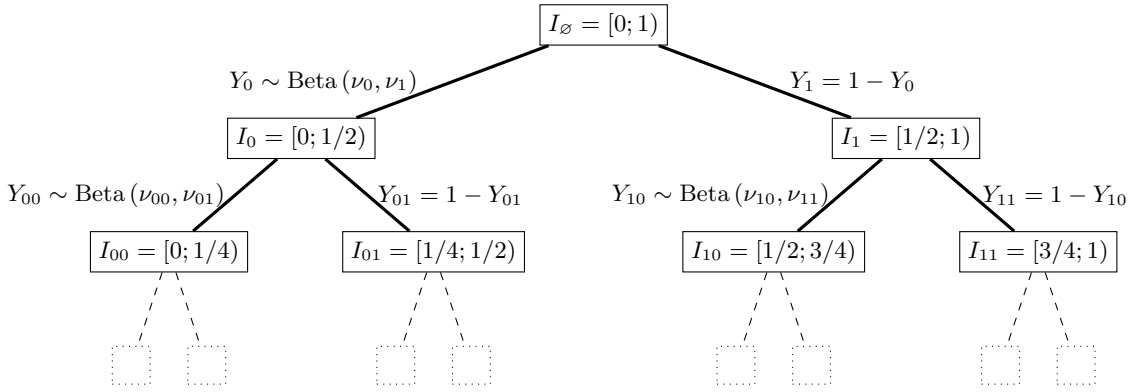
$I_{\varnothing} = [0; 1)$

$Y_0 \sim \text{Beta}(\nu_0, \nu_1)$

$Y_1 = 1 - Y_0$

$I_0 = [0; 1/2)$

$I_1 = [1/2; 1)$

$Y_{00} \sim \text{Beta}(\nu_{00}, \nu_{01})$

$Y_{01} = 1 - Y_{01}$

$Y_{10} \sim \text{Beta}(\nu_{10}, \nu_{11})$

$Y_{11} = 1 - Y_{10}$

$I_{00} = [0; 1/4)$

$I_{01} = [1/4; 1/2)$

$I_{10} = [1/2; 3/4)$

$I_{11} = [3/4; 1)$